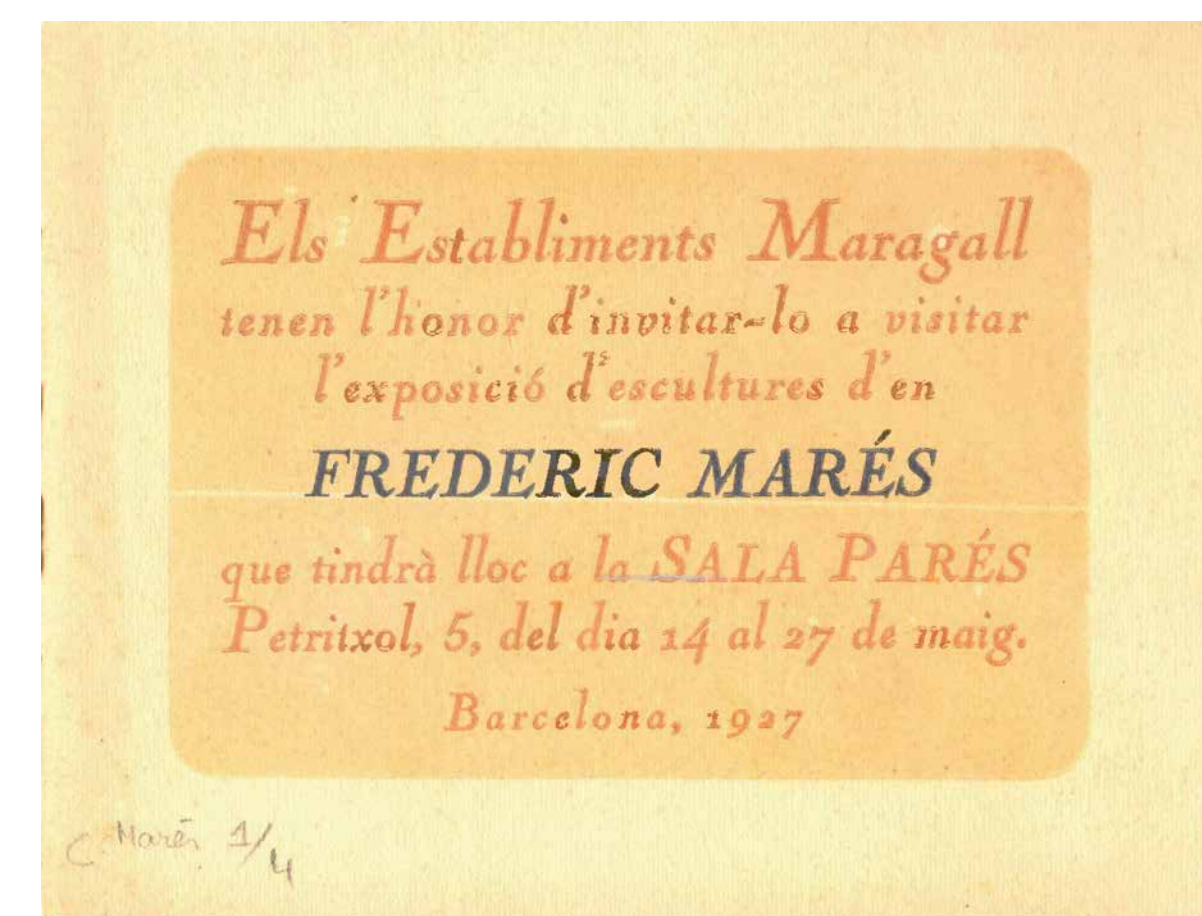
Els Establiments Maragall tenen l'honor d'invitar-lo a visitar l'exposició d'escultures d'en

FREDERIC MARÉS

que tindrà lloc a la SALA PARÉS Petritxol, 5, del dia 14 al 27 de maig.

Barcelona, 1927

C Marés 1/4